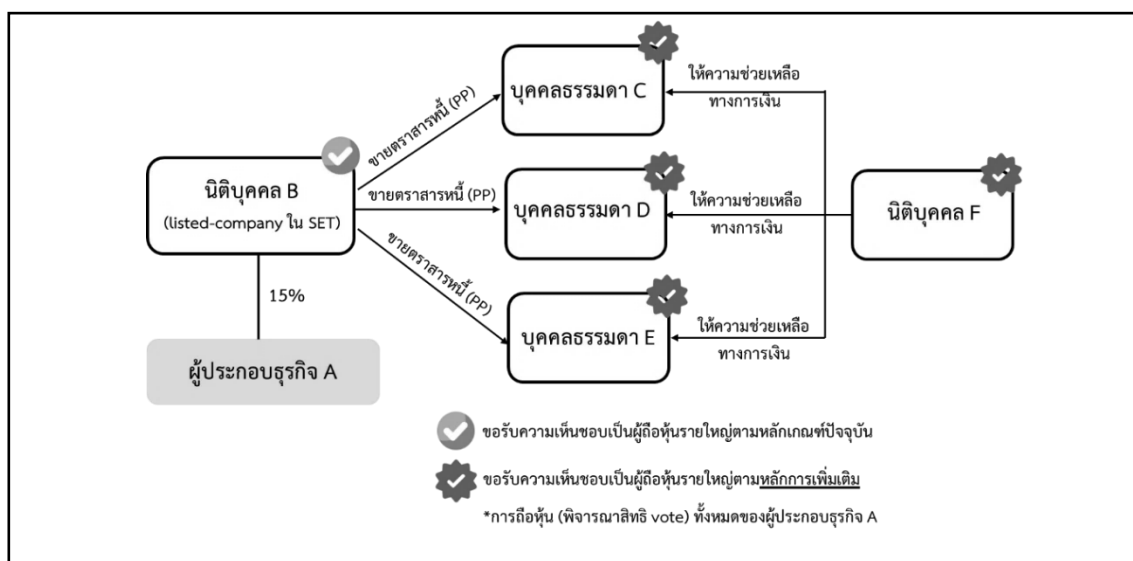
นิติบุคคล B
(listed-company ใน SET)

15%

ผู้ประกอบธุรกิจ A

ขายตราสารหนี้ (PP)

ขายตราสารหนี้ (PP)

ขายตราสารหนี้ (PP)

บุคคลธรรมดา C

บุคคลธรรมดา D

บุคคลธรรมดา E

ให้ความช่วยเหลือทางการเงิน

ให้ความช่วยเหลือทางการเงิน

ให้ความช่วยเหลือทางการเงิน

นิติบุคคล F

ขอรับความเห็นชอบเป็นผู้ถือหุ้นรายใหญ่ตามหลักเกณฑ์ปัจจุบัน

ขอรับความเห็นชอบเป็นผู้ถือหุ้นรายใหญ่ตามหลักการเพิ่มเติม

*การถือหุ้น (พิจารณาสิทธิ vote) ทั้งหมดของผู้ประกอบธุรกิจ A